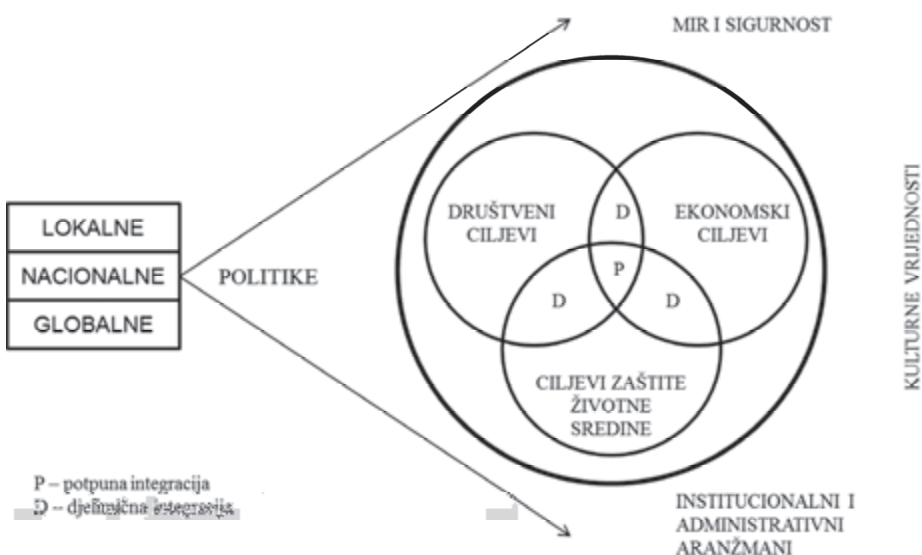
MIR I SIGURNOST

LOKALNE
NACIONALNE
GLOBALNE

POLITIKE

DRUŠTVENI CILJEVI

D

EKONOMSKI CILJEVI

P

D

D

CILJEVI ZAŠTITE ŽIVOTNE SREDINE

KULTURNE VRIJEDNOSTI

P – potpuna integracija
D – djelimična integracija

INSTITUCIONALNI I ADMINISTRATIVNI ARANŽMANI